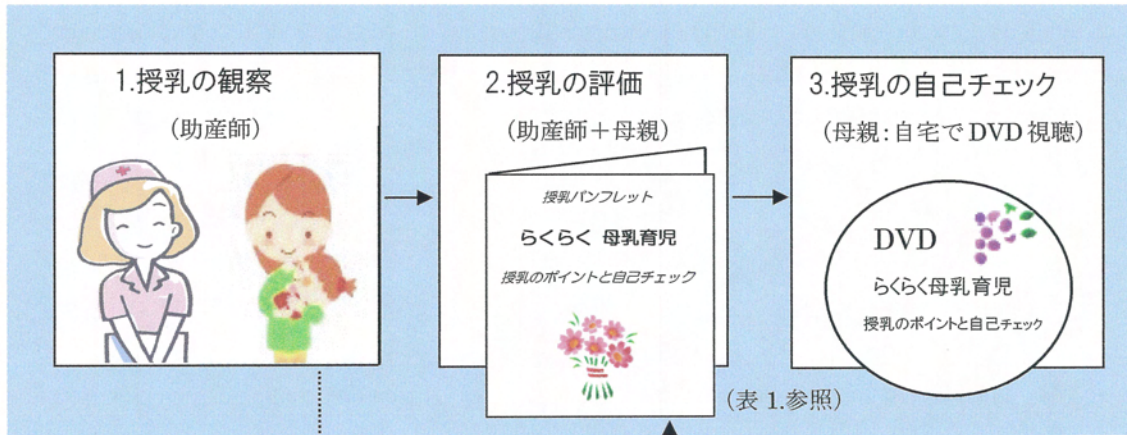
1.授乳の観察

（助産師）

2.授乳の評価

（助産師＋母親）

授乳パンフレット

らくらく 母乳育児

授乳のポイントと自己チェック

（表 1.参照）

3.授乳の自己チェック

（母親：自宅で DVD 視聴）

DVD

らくらく母乳育児

授乳のポイントと自己チェック